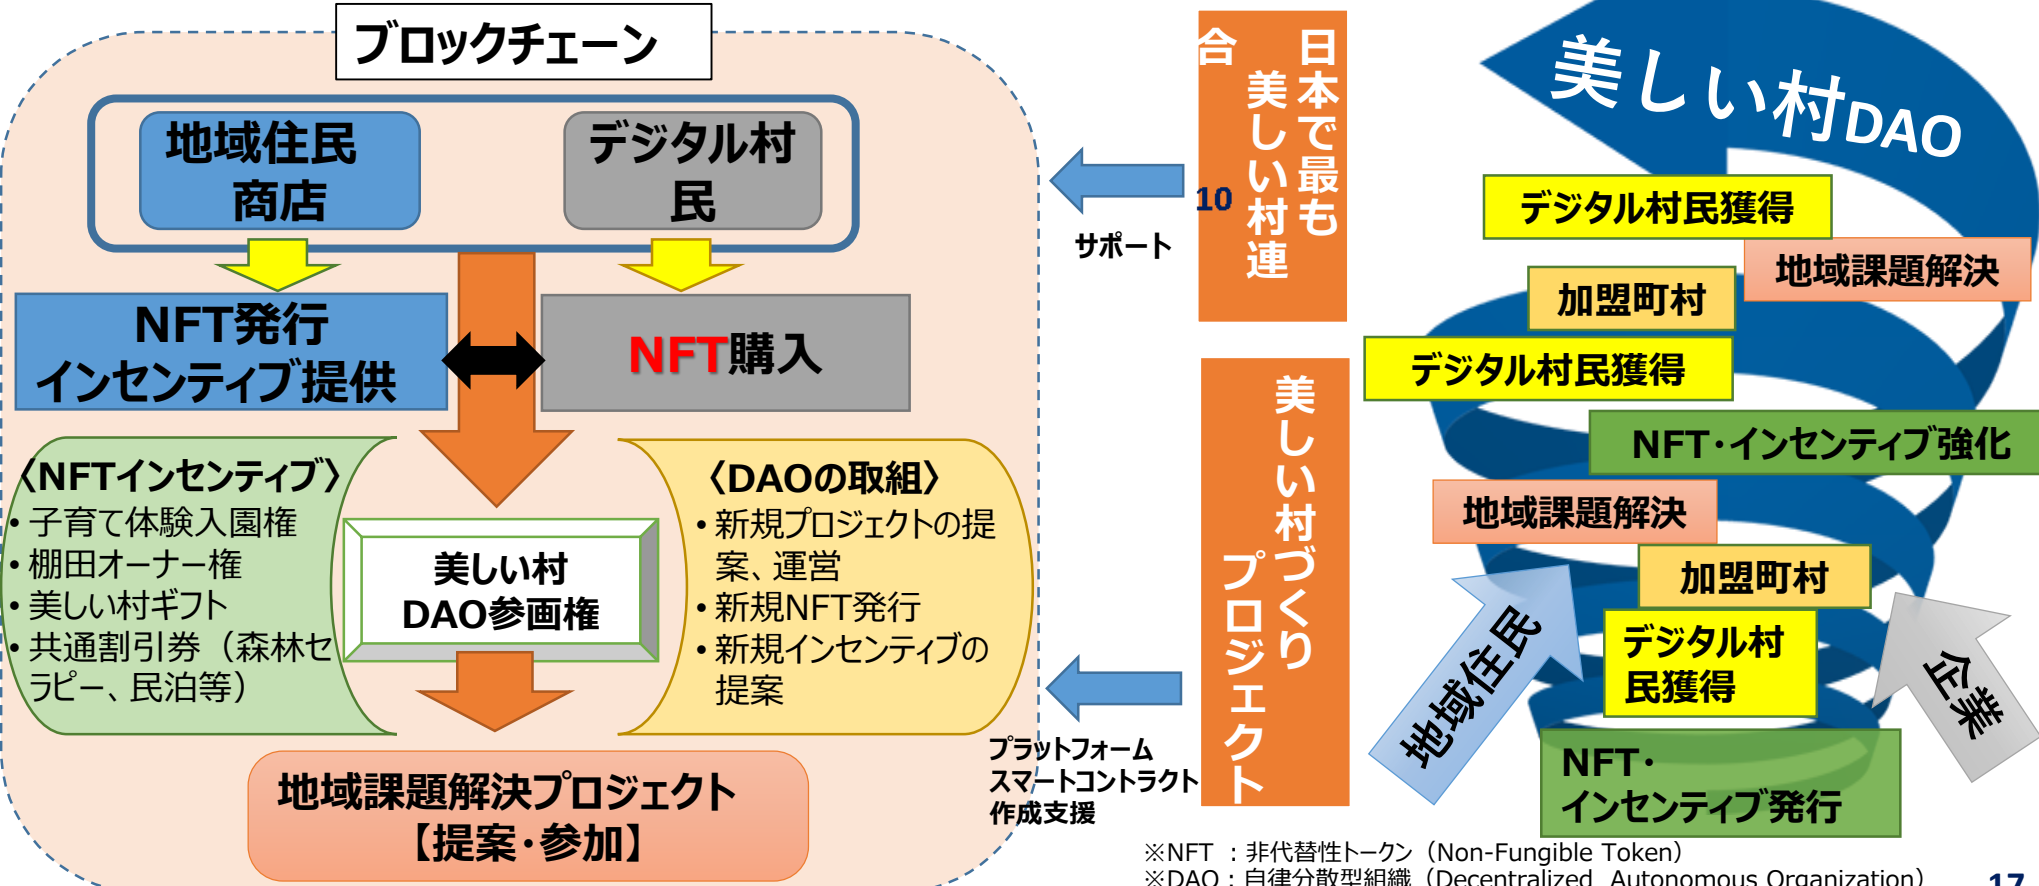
ブロックチェーン

地域住民商店

デジタル村民

NFT発行
インセンティブ提供

NFT購入

〈NFTインセンティブ〉
• 子育て体験入園権
• 棚田オーナー権
• 美しい村ギフト
• 共通割引券（森林セラピー、民泊等）

美しい村
DAO参画権

〈DAOの取組〉
• 新規プロジェクトの提案、運営
• 新規NFT発行
• 新規インセンティブの提案

地域課題解決プロジェクト
【提案・参加】

サポート

プラットフォーム
スマートコントラクト
作成支援

日本で最も美しい村連合

10

美しい村づくりプロジェクト

美しい村DAO

デジタル村民獲得
地域課題解決
加盟町村
デジタル村民獲得
NFT・インセンティブ強化
地域課題解決
加盟町村
デジタル村民獲得
NFT・インセンティブ発行

地域住民

企業

※NFT ：非代替性トークン（Non-Fungible Token）
※DAO：自律分散型組織（Decentralized Autonomous Organization）

17